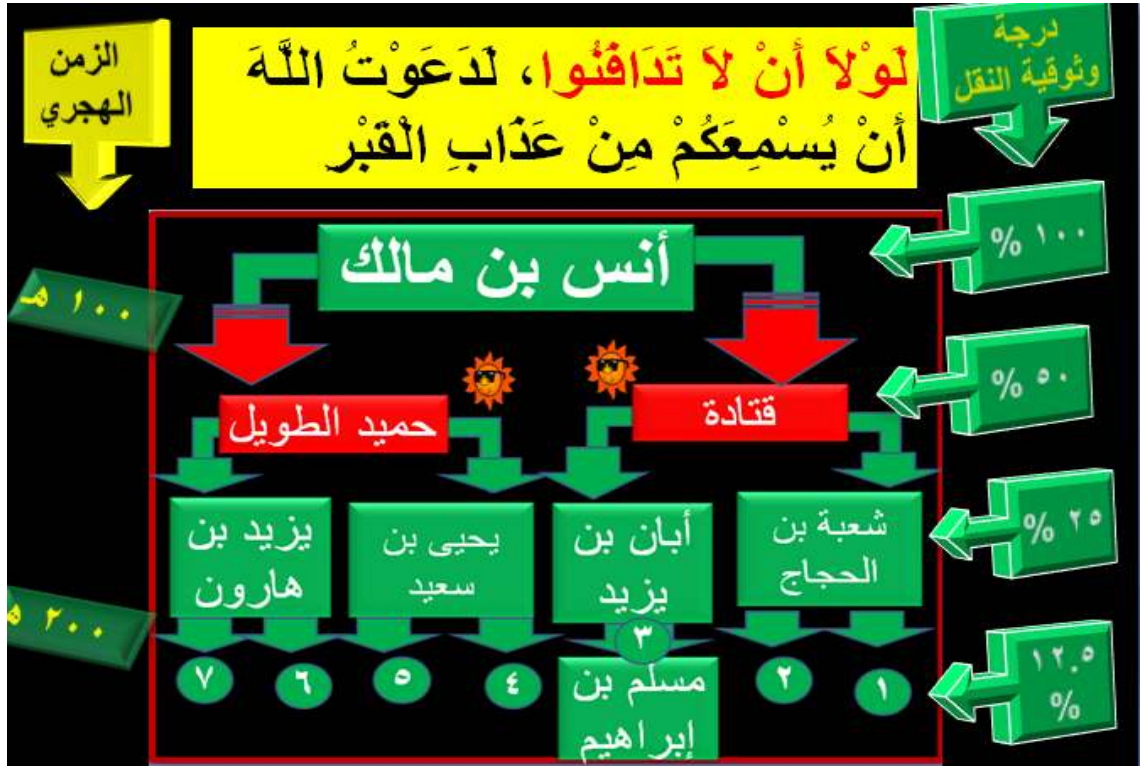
الزمن الهجري

لَوْلاَ أَنْ لاَ تَدَافَنُوا، لَدَعَوْتُ اللَّهَ أَنْ يُسْمِعَكُمْ مِنْ عَذَابِ الْقَبْرِ

درجة وثوقية النقل

أنس بن مالك

١٠٠ هـ

١٠٠ %

٥٠ %

حميد الطويل

قتادة

يزيد بن هارون

يحيى بن سعيد

أبان بن يزيد

شعبة بن الحجاج

٢٥ %

٢٠٠ هـ

٣

٧

٦

٥

٤

مسلم بن إبراهيم

٢

١

١٢.٥ %